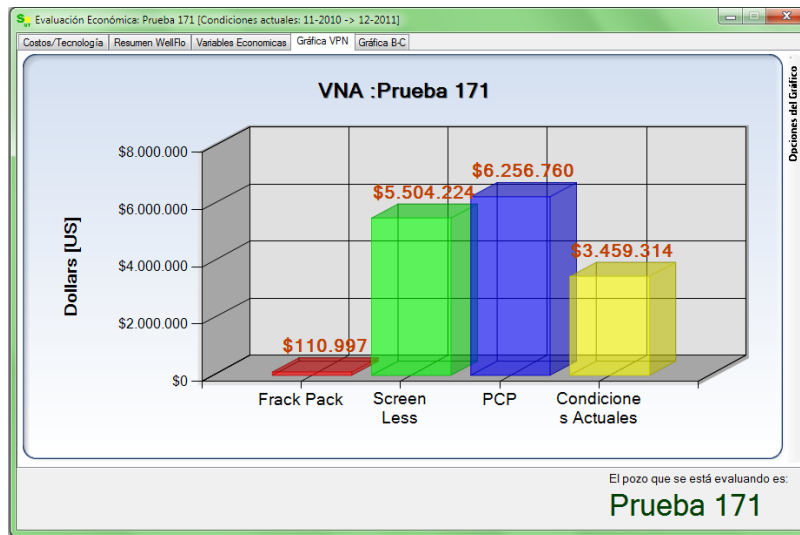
Evaluación Económica: Prueba 171 [Condiciones actuales: 11-2010 -> 12-2011]

Costos/Tecnología | Resumen WellFlo | Variables Economicas | Gráfica VPN | Gráfica B-C

VNA :Prueba 171

Opciones del Gráfico

Dollars [US]

$8.000.000
$6.000.000
$4.000.000
$2.000.000
$0

$110.997
$5.504.224
$6.256.760
$3.459.314

Frack Pack
Screen Less
PCP
Condiciones Actuales

El pozo que se está evaluando es:
Prueba 171